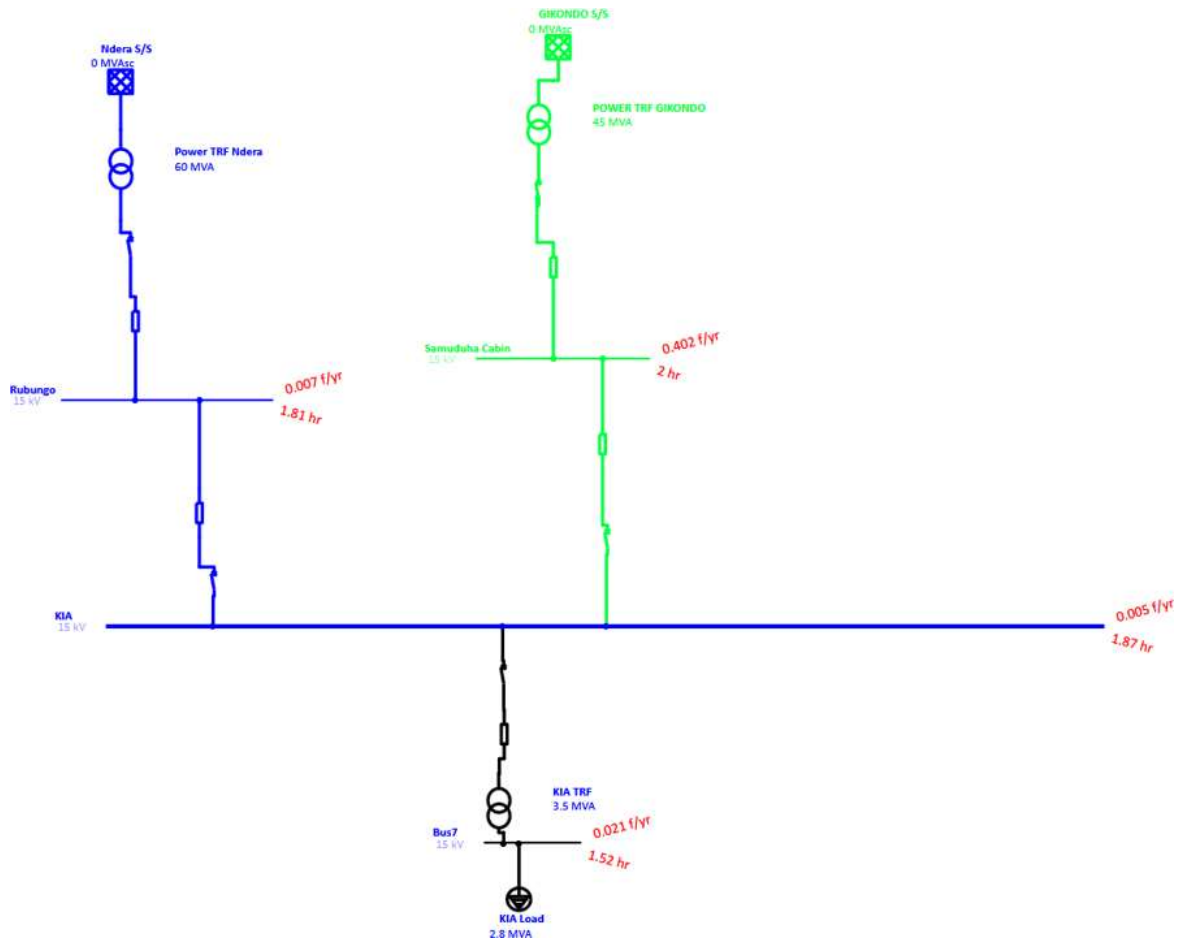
GIKONDO S/S
0 MVAsc

POWER TRF GIKONDO
45 MVA

Ndera S/S
0 MVAsc

Power TRF Ndera
60 MVA

Samuduha Cabin
15 kV

0.402 f/yr
2 hr

Rubungo
15 kV

0.007 f/yr
1.81 hr

KIA
15 kV

0.005 f/yr
1.87 hr

KIA TRF
3.5 MVA

Bus7
15 kV

0.021 f/yr
1.52 hr

KIA Load
2.8 MVA